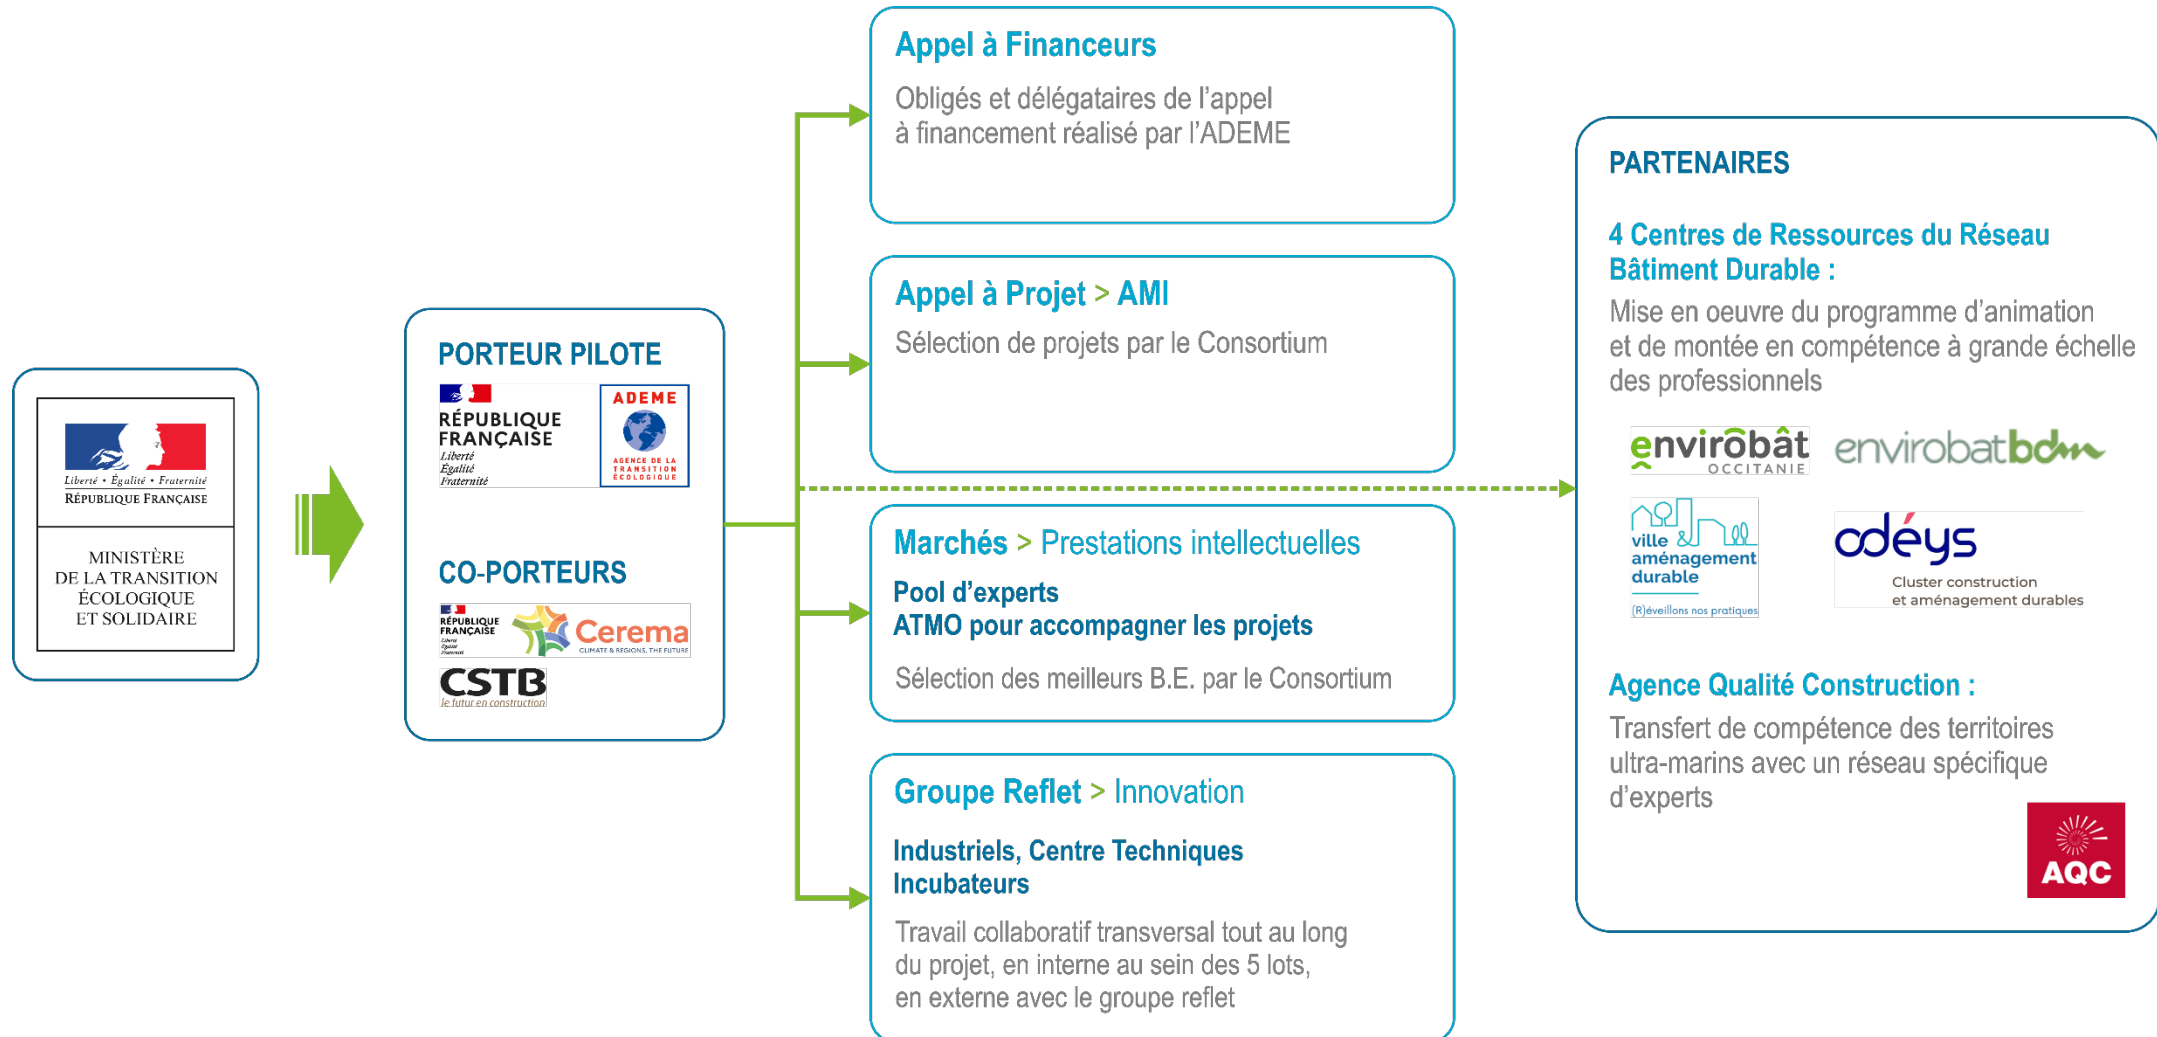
Liberté • Égalité • Fraternité
RÉPUBLIQUE FRANÇAISE

MINISTÈRE DE LA TRANSITION ÉCOLOGIQUE ET SOLIDAIRE

PORTEUR PILOTE

RÉPUBLIQUE FRANÇAISE
Liberté
Égalité
Fraternité

ADEME
AGENCE DE LA TRANSITION ÉCOLOGIQUE

CO-PORTEURS

RÉPUBLIQUE FRANÇAISE

Cerema
CLIMATE & REGIONS, THE FUTURE

CSTB
le futur en construction

Appel à Financeurs

Obligés et délégataires de l'appel à financement réalisé par l'ADEME

Appel à Projet > AMI

Sélection de projets par le Consortium

Marchés > Prestations intellectuelles

Pool d'experts
ATMO pour accompagner les projets

Sélection des meilleurs B.E. par le Consortium

Groupe Reflet > Innovation

Industriels, Centre Techniques
Incubateurs

Travail collaboratif transversal tout au long du projet, en interne au sein des 5 lots, en externe avec le groupe reflet

PARTENAIRES

4 Centres de Ressources du Réseau Bâtiment Durable :

Mise en oeuvre du programme d'animation et de montée en compétence à grande échelle des professionnels

envirobât OCCITANIE

envirobatbdm

ville aménagement durable
(R)éveillons nos pratiques

odéys
Cluster construction et aménagement durables

Agence Qualité Construction :

Transfert de compétence des territoires ultra-marins avec un réseau spécifique d'experts

AQC